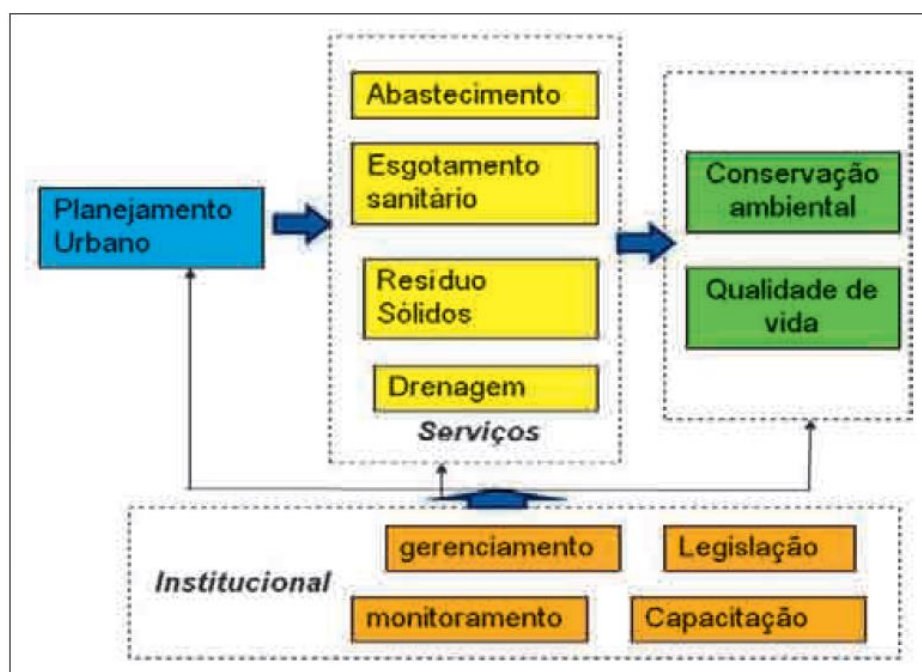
Planejamento Urbano

Abastecimento

Esgotamento sanitário

Resíduo Sólidos

Drenagem

Serviços

Conservação ambiental

Qualidade de vida

Institucional

gerenciamento

Legislação

monitoramento

Capacitação